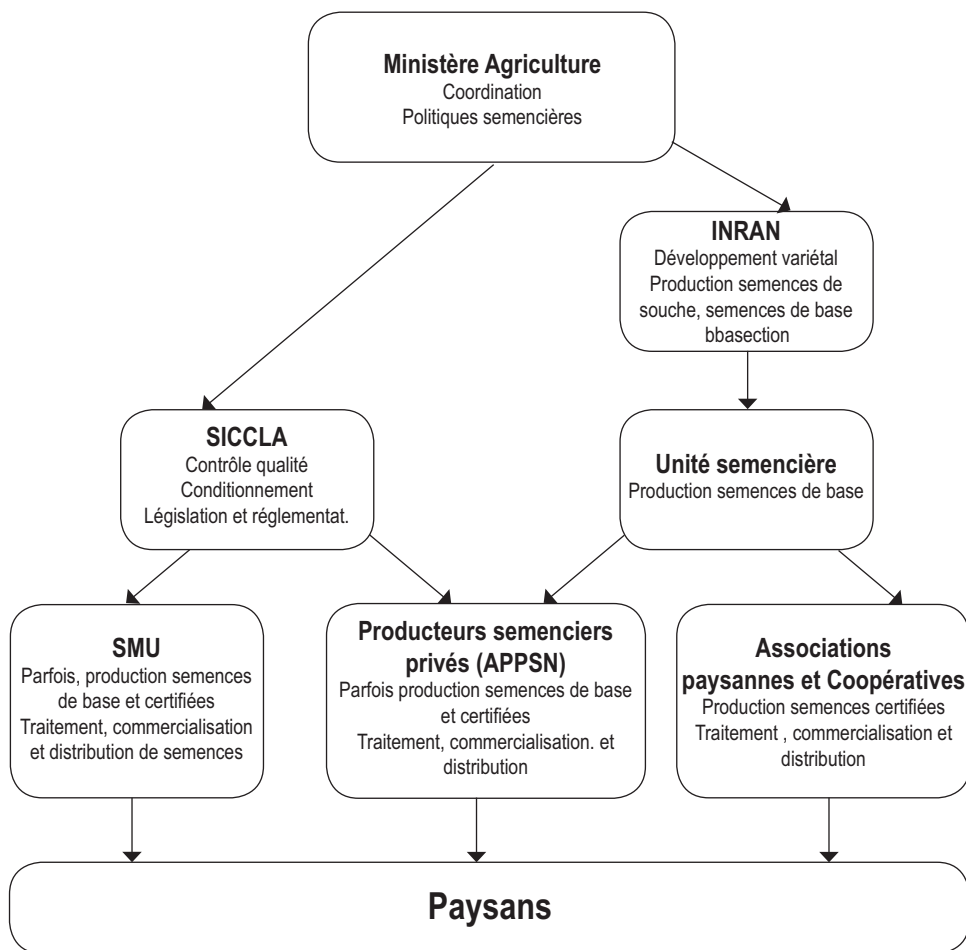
**Ministère Agriculture**
Coordination
Politiques semencières

**INRAN**
Développement variétal
Production semences de souche, semences de base
bbasection

**SICCLA**
Contrôle qualité
Conditionnement
Législation et réglementat.

**Unité semencière**
Production semences de base

**SMU**
Parfois, production semences de base et certifiées
Traitement, commercialisation et distribution de semences

**Producteurs semenciers privés (APPSN)**
Parfois production semences de base et certifiées
Traitement, commercialisation. et distribution

**Associations paysannes et Coopératives**
Production semences certifiées
Traitement , commercialisation et distribution

**Paysans**